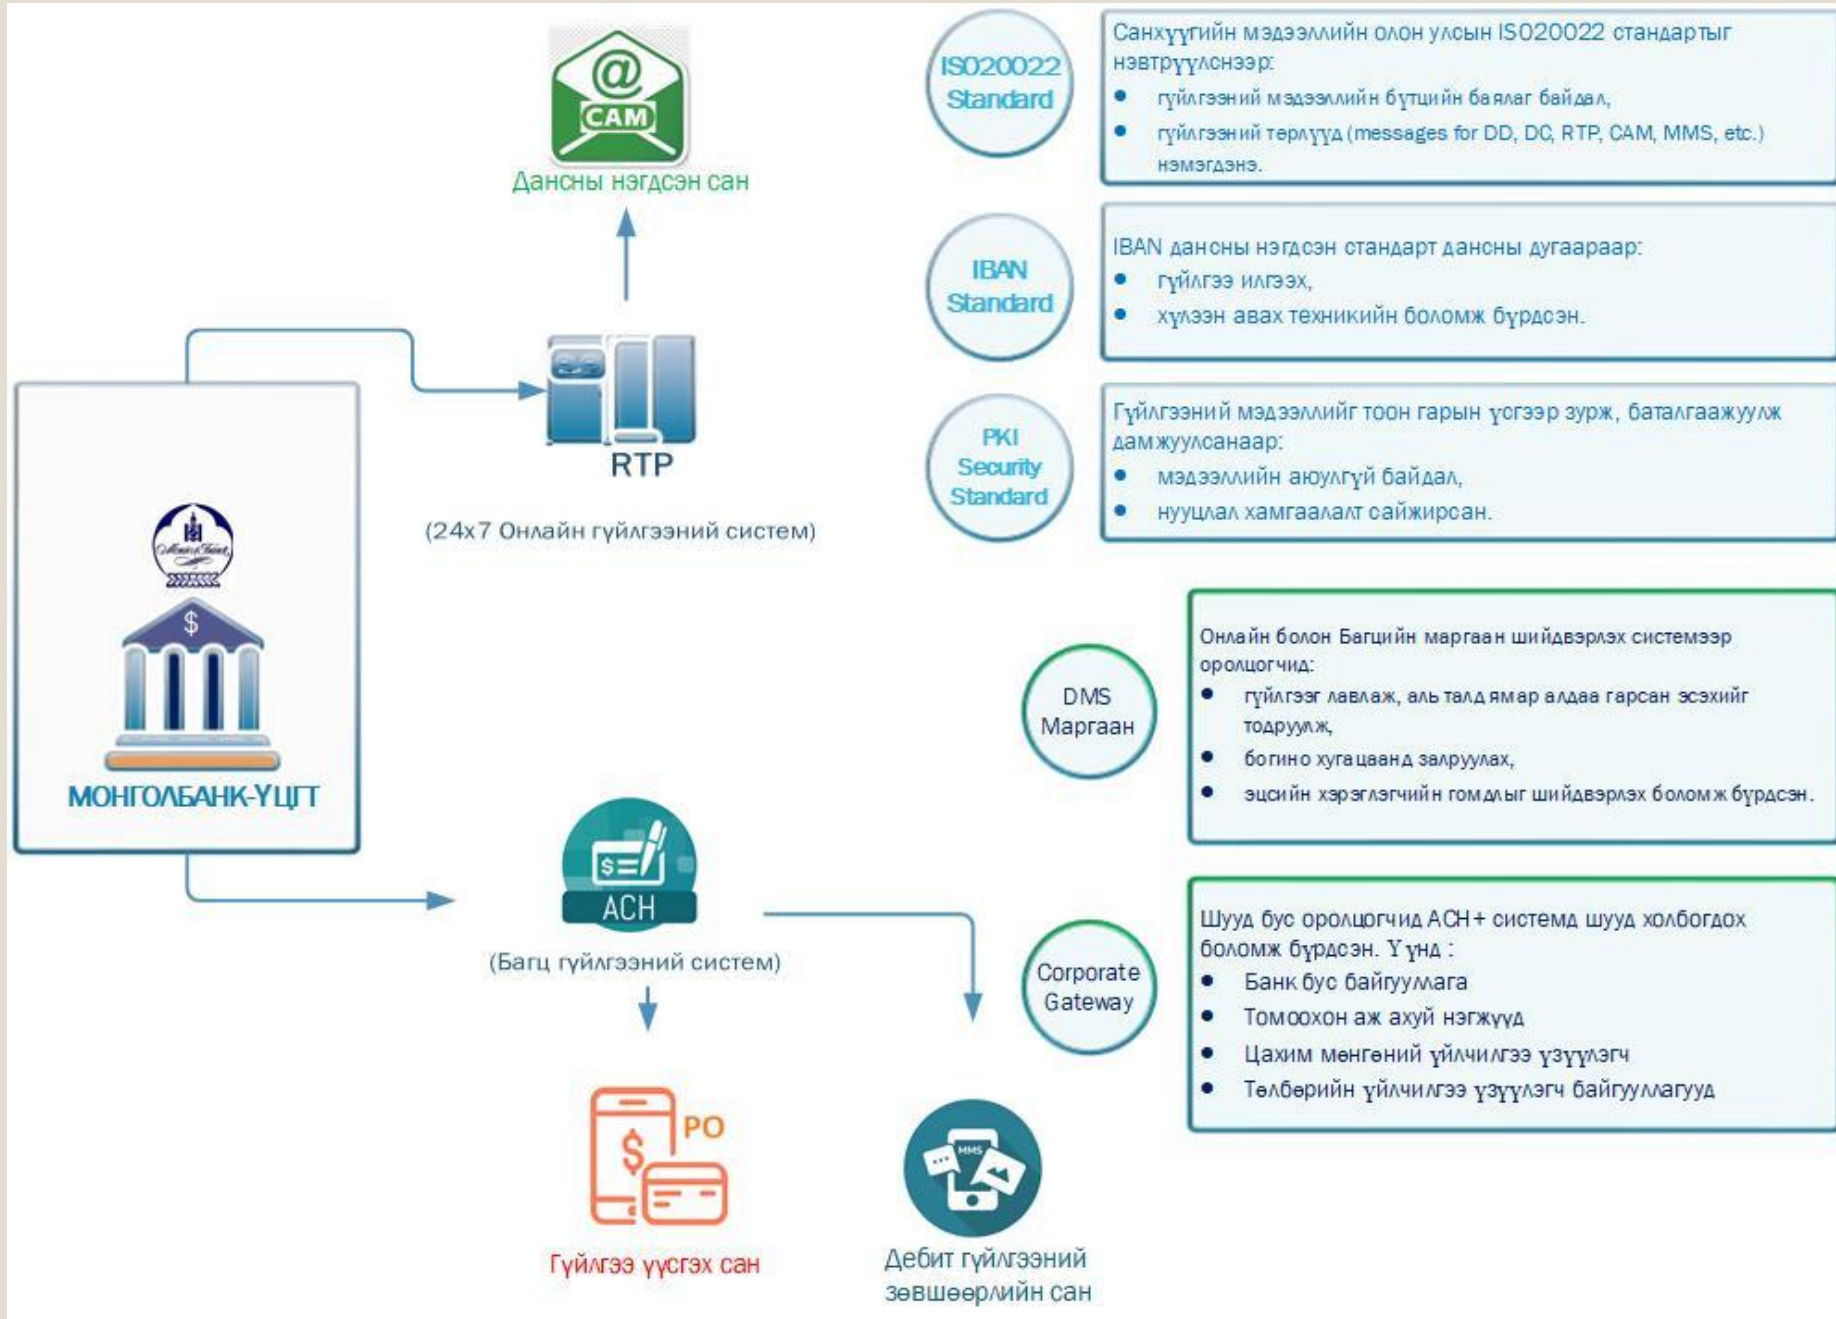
@ CAM
Дансны нэгдсэн сан

RTP

(24x7 Онлайн гүйлгээний систем)

МОНГОЛБАНК-ҮЦГТ

ACH

(Багц гүйлгээний систем)

PO
Гүйлгээ үүсгэх сан

MMS
Дебит гүйлгээний зөвшөөрлийн сан

ISO20022 Standard

Санхүүгийн мэдээллийн олон улсын ISO20022 стандартыг нэвтрүүлснээр:
- гүйлгээний мэдээллийн бүтцийн баялаг байдал,
- гүйлгээний төрлүүд (messages for DD, DC, RTP, CAM, MMS, etc.) нэмэгдэнэ.

IBAN Standard

IBAN дансны нэгдсэн стандарт дансны дугаараар:
- гүйлгээ илгээх,
- хүлээн авах техникийн боломж бүрдсэн.

PKI Security Standard

Гүйлгээний мэдээллийг тоон гарын үсгээр зурж, баталгаажуулж дамжуулсанаар:
- мэдээллийн аюулгүй байдал,
- нууцлал хамгаалалт сайжирсан.

DMS Маргаан

Онлайн болон Багцийн маргаан шийдвэрлэх системээр оролцогчид:
- гүйлгээг лавлаж, аль талд ямар алдаа гарсан эсэхийг тодруулж,
- богино хугацаанд залруулах,
- эцсийн хэрэглэгчийн гомдлыг шийдвэрлэх боломж бүрдсэн.

Corporate Gateway

Шууд бус оролцогчид ACH+ системд шууд холбогдох боломж бүрдсэн. Үүнд :
- Банк бус байгууллага
- Томоохон аж ахуй нэгжүүд
- Цахим мөнгөний үйлчилгээ үзүүлэгч
- Төлбөрийн үйлчилгээ үзүүлэгч байгууллагууд